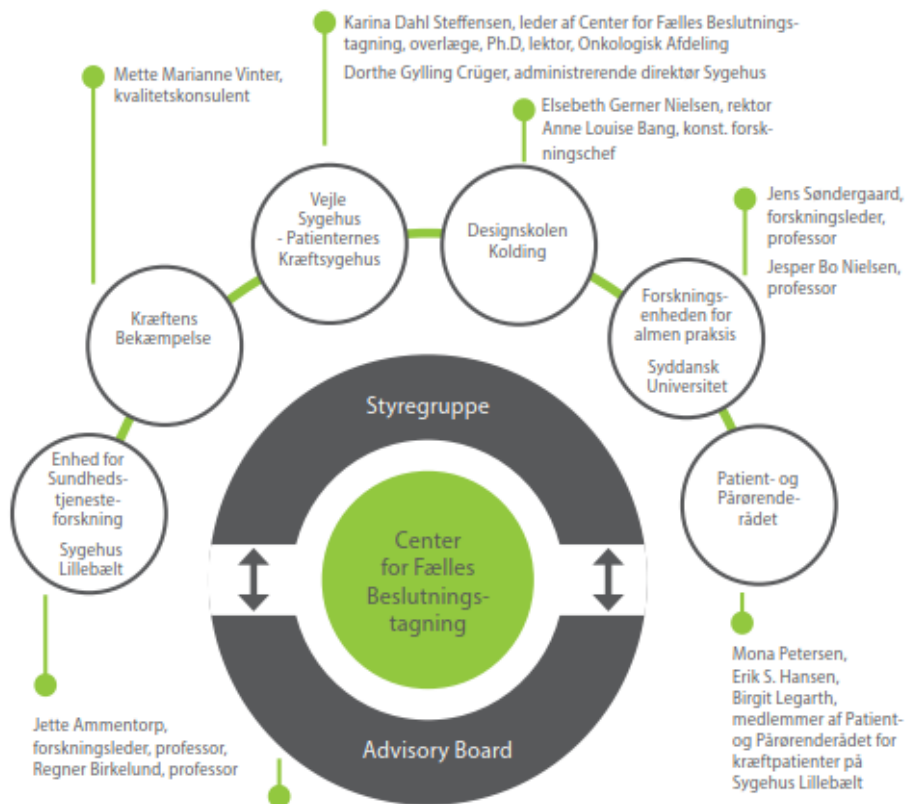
Karina Dahl Steffensen, leder af Center for Fælles Beslutningstagning, overlæge, Ph.D, lektor, Onkologisk Afdeling

Dorthe Gylling Crüger, administrerende direktør Sygehus

Mette Marianne Vinter, kvalitetskonsulent

Elsebeth Gerner Nielsen, rektor

Anne Louise Bang, konst. forskningschef

Jens Søndergaard, forskningsleder, professor

Jesper Bo Nielsen, professor

Vejle Sygehus - Patienternes Kræftsygehus

Designskolen Kolding

Kræftens Bekæmpelse

Forskningsenheden for almen praksis

Syddansk Universitet

Styregruppe

Enhed for Sundhedstjenesteforskning

Sygehus Lillebælt

Patient- og Pårørenderådet

Center for Fælles Beslutningstagning

Mona Petersen, Erik S. Hansen, Birgit Legarth, medlemmer af Patient- og Pårørenderådet for kræftpatienter på Sygehus Lillebælt

Jette Ammentorp, forskningsleder, professor, Regner Birkelund, professor

Advisory Board